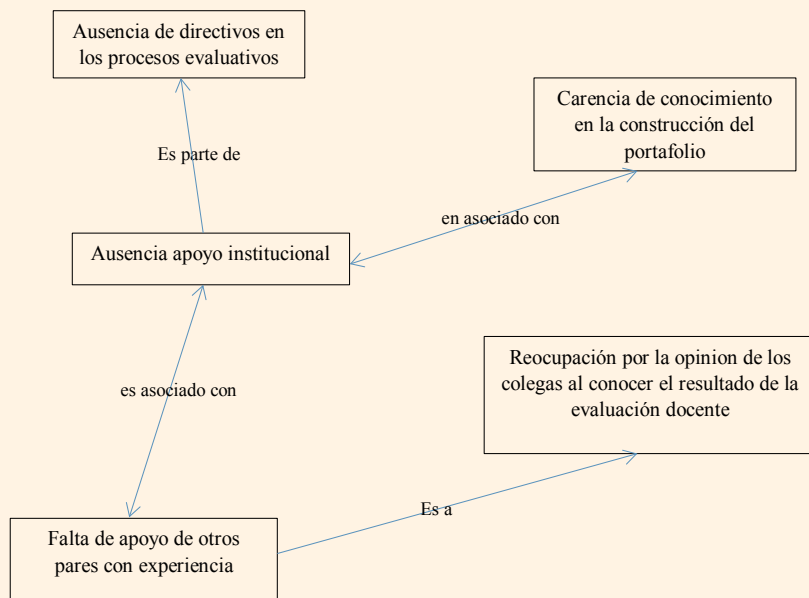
Ausencia de directivos en los procesos evaluativos

Carencia de conocimiento en la construcción del portafolio

Es parte de

en asociado con

Ausencia apoyo institucional

Reocupación por la opinion de los colegas al conocer el resultado de la evaluación docente

es asociado con

Es a

Falta de apoyo de otros pares con experiencia